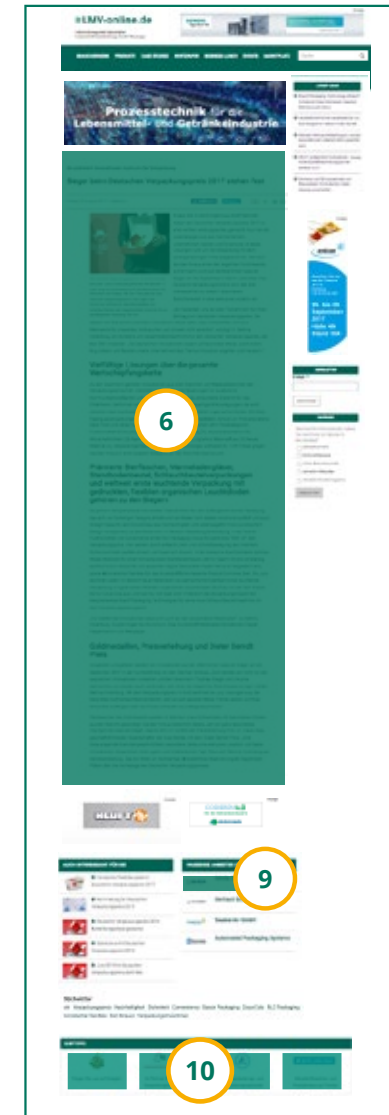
LMV-online.de

Prozesstechnik für die Lebensmittel- und Getränkeindustrie

Sieger beim Deutschen Verpackungspreis 2017 stehen fest

6

Vielfältige Lösungen über die gesamte Wertschöpfungskette

9

Bernhard

Seeberger GmbH

Automated Packaging Systems

Stichwörter

10